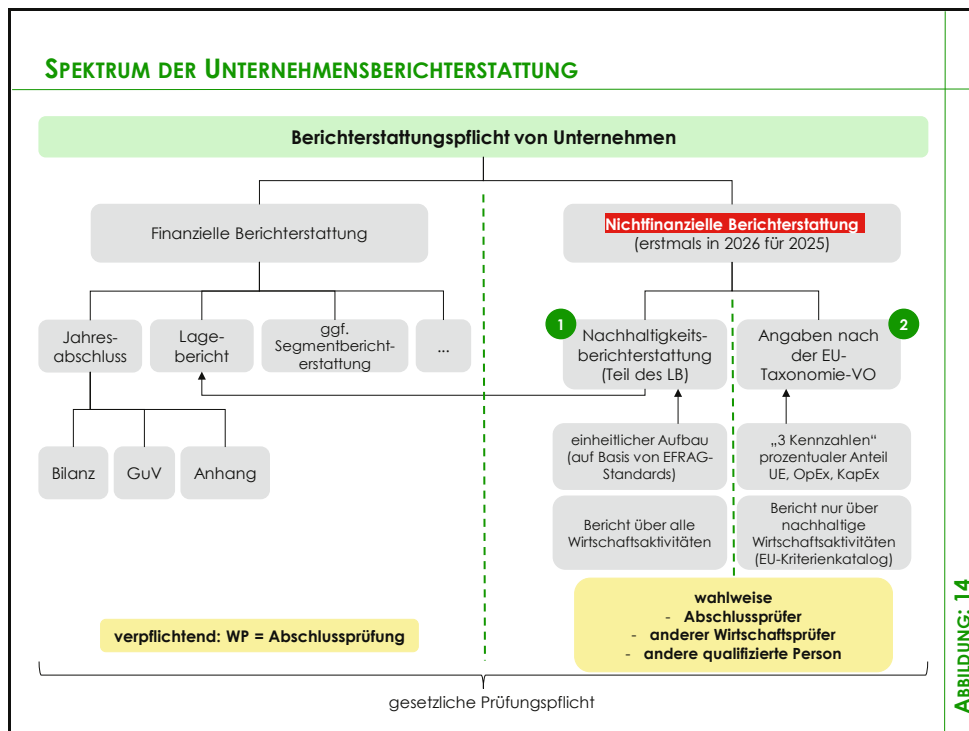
SPEKTRUM DER UNTERNEHMENSBERICHTERSTATTUNG

Berichterstattungspflicht von Unternehmen

Finanzielle Berichterstattung

Nichtfinanzielle Berichterstattung
(erstmals in 2026 für 2025)

Jahresabschluss

Lagebericht

ggf. Segmentberichterstattung

...

1

Nachhaltigkeitsberichterstattung (Teil des LB)

Angaben nach der EU-Taxonomie-VO

2

Bilanz

GuV

Anhang

einheitlicher Aufbau (auf Basis von EFRAG-Standards)

„3 Kennzahlen“ prozentualer Anteil UE, OpEx, KapEx

Bericht über alle Wirtschaftsaktivitäten

Bericht nur über nachhaltige Wirtschaftsaktivitäten (EU-Kriterienkatalog)

wahlweise
- Abschlussprüfer
- anderer Wirtschaftsprüfer
- andere qualifizierte Person

verpflichtend: WP = Abschlussprüfung

gesetzliche Prüfungspflicht

ABBILDUNG: 14